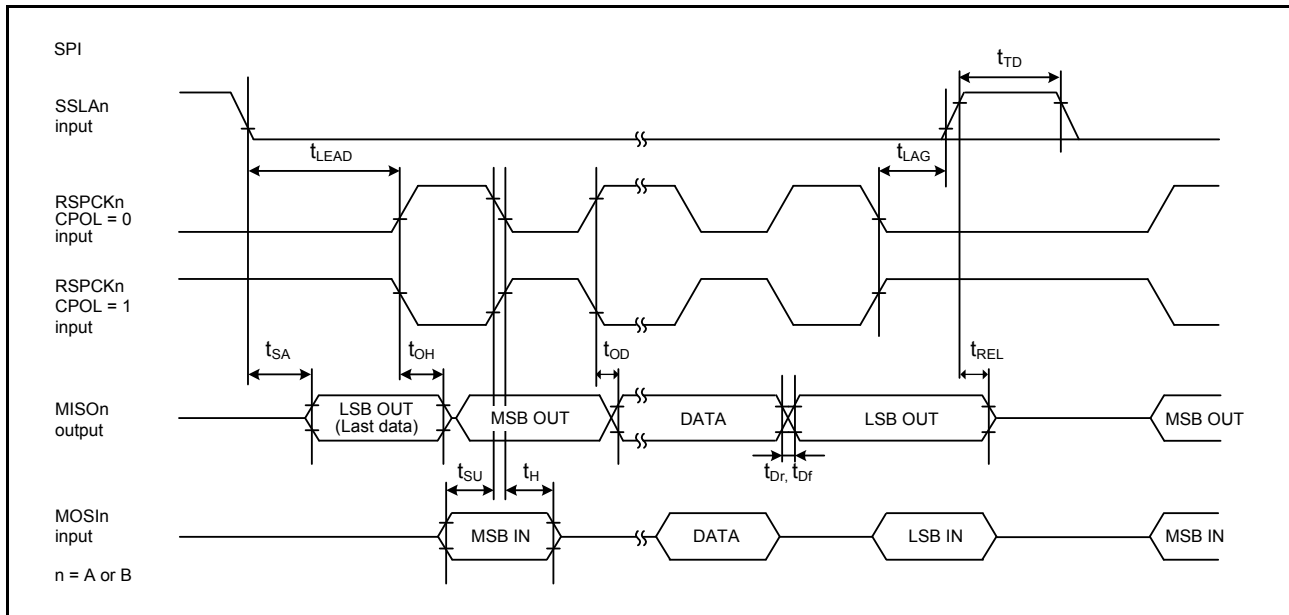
SPI

$t_{TD}$

SSLAn input

$t_{LEAD}$

$t_{LAG}$

RSPCKn CPOL = 0 input

RSPCKn CPOL = 1 input

$t_{SA}$

$t_{OH}$

$t_{OD}$

$t_{REL}$

MISOn output

LSB OUT (Last data)

MSB OUT

DATA

LSB OUT

MSB OUT

$t_{SU}$

$t_{H}$

$t_{Dr,}$ $t_{Df}$

MOSIn input

MSB IN

DATA

LSB IN

MSB IN

n = A or B